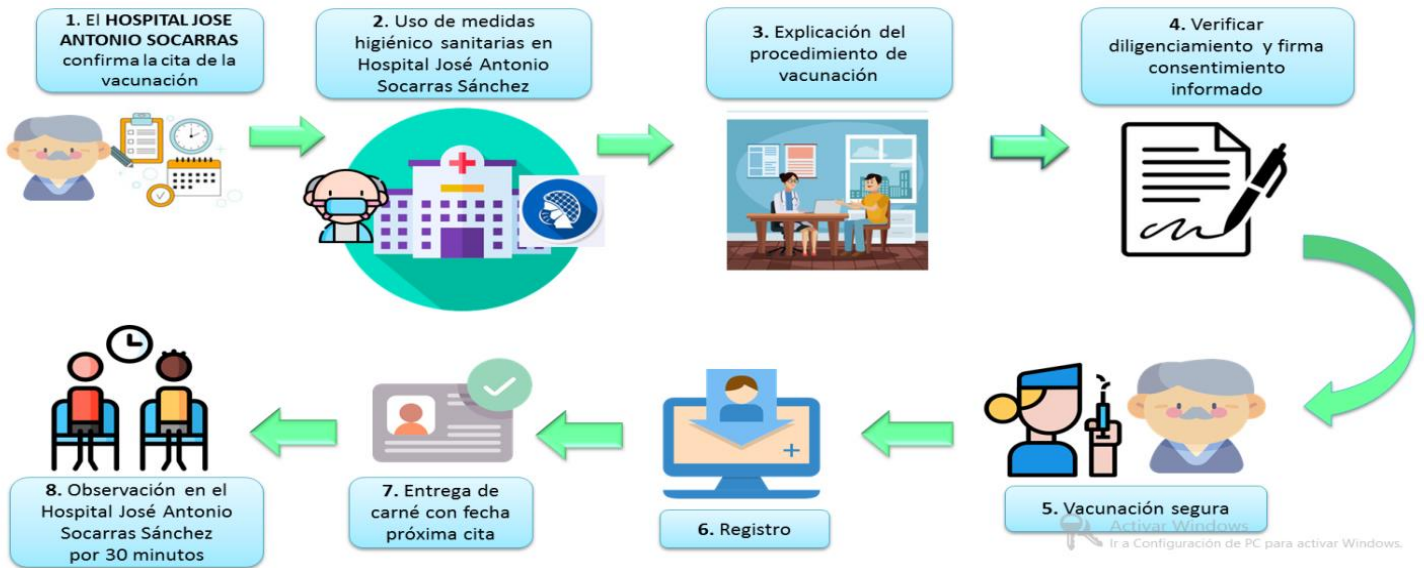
**1.** El **HOSPITAL JOSE ANTONIO SOCARRAS** confirma la cita de la vacunación

**2.** Uso de medidas higiénico sanitarias en Hospital José Antonio Socarras Sánchez

**3.** Explicación del procedimiento de vacunación

**4.** Verificar diligenciamiento y firma consentimiento informado

**5.** Vacunación segura

**6.** Registro

**7.** Entrega de carné con fecha próxima cita

**8.** Observación en el Hospital José Antonio Socarras Sánchez por 30 minutos

Activar Windows
Ir a Configuración de PC para activar Windows.